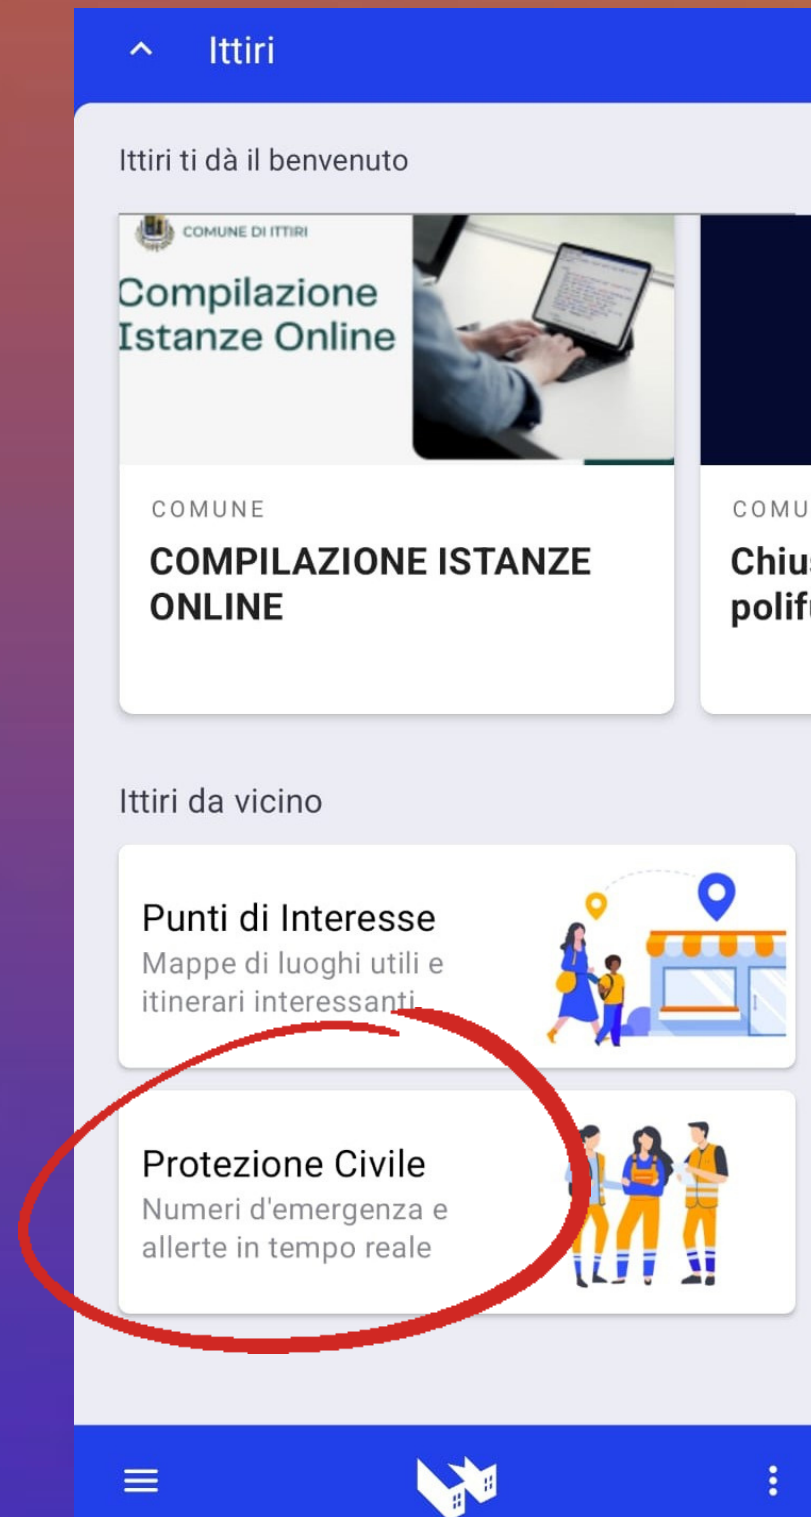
Ittiri

Ittiri ti dà il benvenuto

COMUNE DI ITTIRI

Compilazione Istanze Online

COMUNE

COMPILAZIONE ISTANZE ONLINE

COMU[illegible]

Chiu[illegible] polif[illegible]

Ittiri da vicino

Punti di Interesse
Mappe di luoghi utili e itinerari interessanti

Protezione Civile
Numeri d'emergenza e allerte in tempo reale